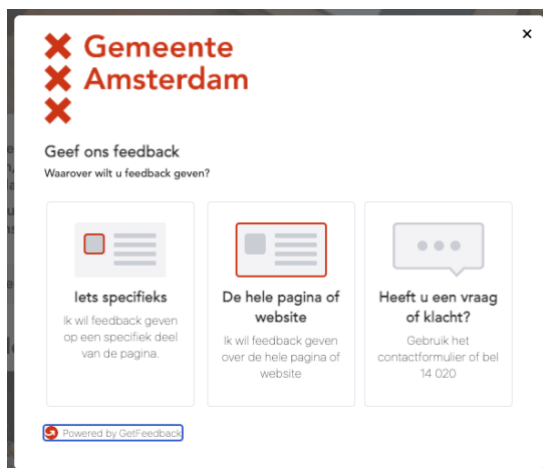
Gemeente
Amsterdam

×

Geef ons feedback

Waarover wilt u feedback geven?

Iets specifieks

Ik wil feedback geven op een specifiek deel van de pagina.

De hele pagina of website

Ik wil feedback geven over de hele pagina of website

Heeft u een vraag of klacht?

Gebruik het contactformulier of bel 14 020

Powered by GetFeedback